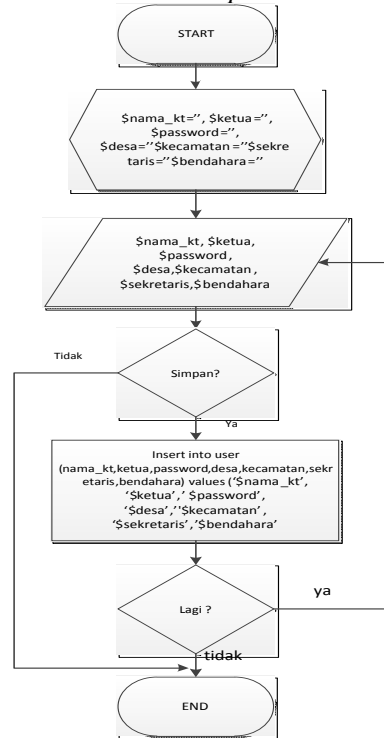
START

$nama_kt='', $ketua ='', $password ='', $desa=''$kecamatan =''$sekretaris=''$bendahara=''

$nama_kt, $ketua, $password, $desa,$kecamatan, $sekretaris,$bendahara

Tidak

Simpan?

Ya

Insert into user (nama_kt,ketua,password,desa,kecamatan,sekretaris,bendahara) values ('$nama_kt', '$ketua',' $password', '$desa',''$kecamatan', '$sekretaris','$bendahara'

ya

Lagi ?

tidak

END